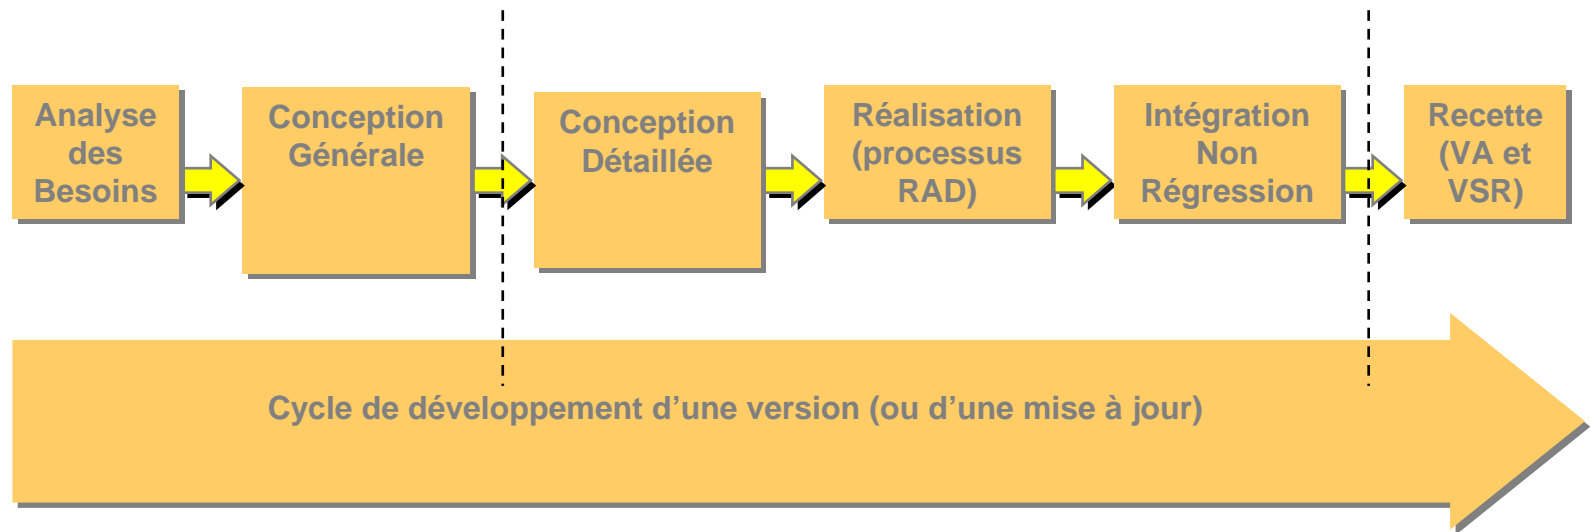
Analyse des Besoins

Conception Générale

Conception Détaillée

Réalisation (processus RAD)

Intégration Non Régression

Recette (VA et VSR)

Cycle de développement d’une version (ou d’une mise à jour)